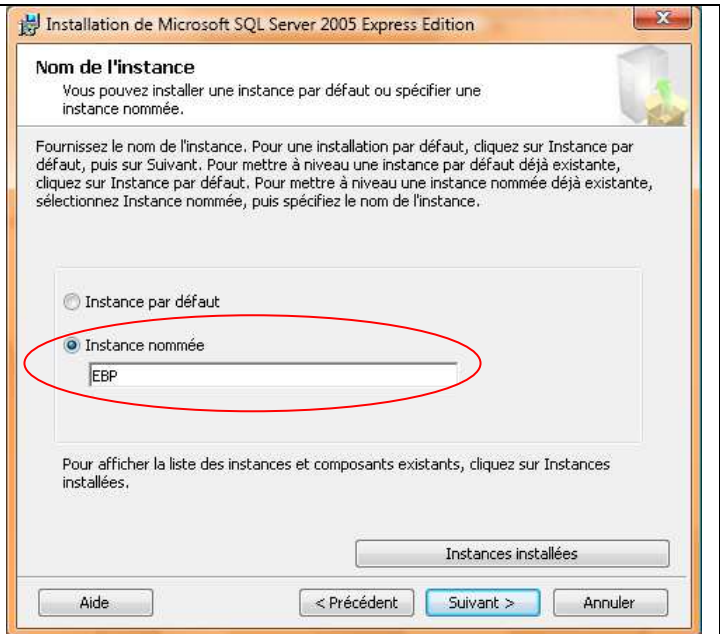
Installation de Microsoft SQL Server 2005 Express Edition

Nom de l'instance
Vous pouvez installer une instance par défaut ou spécifier une instance nommée.

Fournissez le nom de l'instance. Pour une installation par défaut, cliquez sur Instance par défaut, puis sur Suivant. Pour mettre à niveau une instance par défaut déjà existante, cliquez sur Instance par défaut. Pour mettre à niveau une instance nommée déjà existante, sélectionnez Instance nommée, puis spécifiez le nom de l'instance.

Instance par défaut

Instance nommée

EBP

Pour afficher la liste des instances et composants existants, cliquez sur Instances installées.

Instances installées

Aide

< Précédent

Suivant >

Annuler